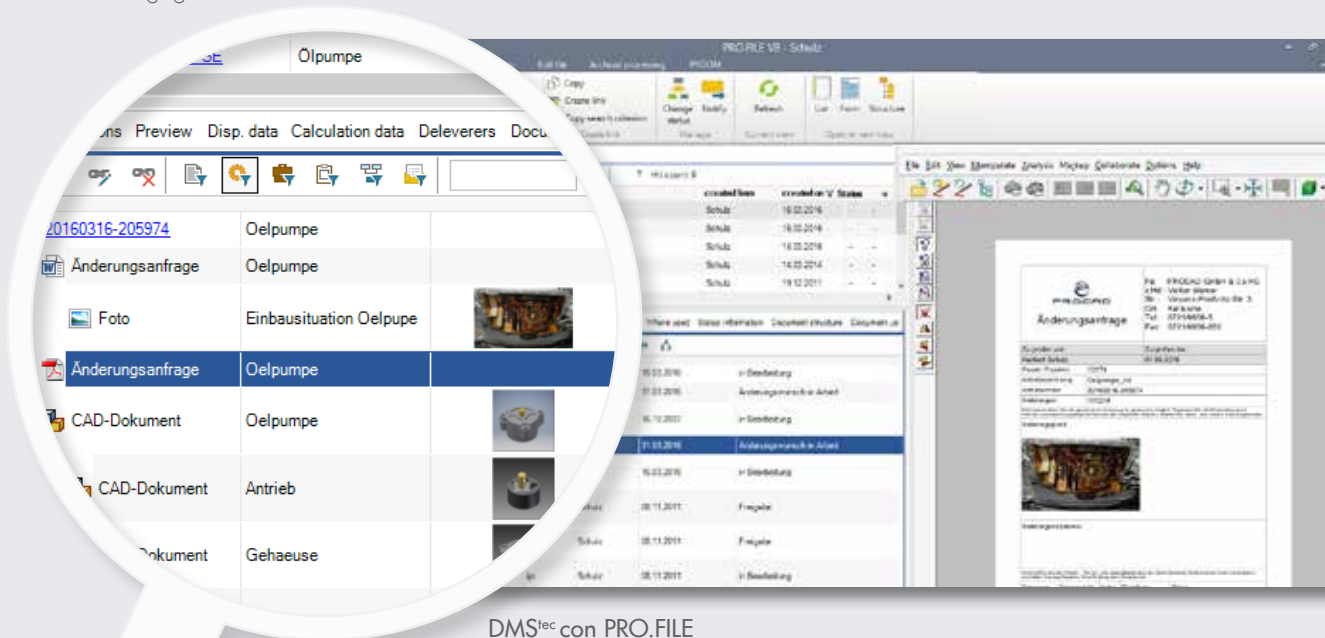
Ölpumpe

PRO.FILE V8 - Schulz

Copy
Create link
Copy search collection

Change status
Notify
Refresh
List
Form
Structure

ons Preview Disp. data Calculation data Deleverers Docu

20160316-205974 | Oelpumpe
Änderungsanfrage | Oelpumpe
Foto | Einbausituation Oelpupe
Änderungsanfrage | Oelpumpe
CAD-Dokument | Oelpumpe
CAD-Dokument | Antrieb
Dokument | Gehaeuse

created from | created on | Status
Schulz | 16.03.2016
Schulz | 16.03.2016
Schulz | 16.03.2016
Schulz | 14.03.2014
Schulz | 19.12.2011

Where used | Status information | Document structure | Document

16.03.2016 | in Bearbeitung
31.03.2016 | Änderungswunsch in Arbeit
16.12.2011 | in Bearbeitung
31.03.2016 | Änderungswunsch in Arbeit
16.03.2016 | in Bearbeitung
Schulz | 08.11.2011 | Freigabe
Schulz | 08.11.2011 | Freigabe
Schulz | 08.11.2011 | in Bearbeitung

File Edit View Manipulate Analysis Markup Collaborate Options Help

PROCAD
Änderungsanfrage
PROCAD GmbH & Co KG

DMS$^{tec}$ con PRO.FILE